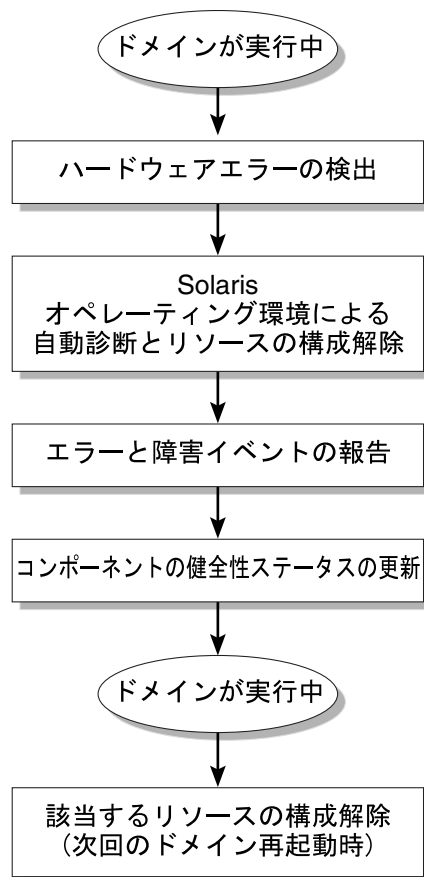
ドメインが実行中

ハードウェアエラーの検出

Solaris
オペレーティング環境による
自動診断とリソースの構成解除

エラーと障害イベントの報告

コンポーネントの健全性ステータスの更新

ドメインが実行中

該当するリソースの構成解除
(次回のドメイン再起動時)